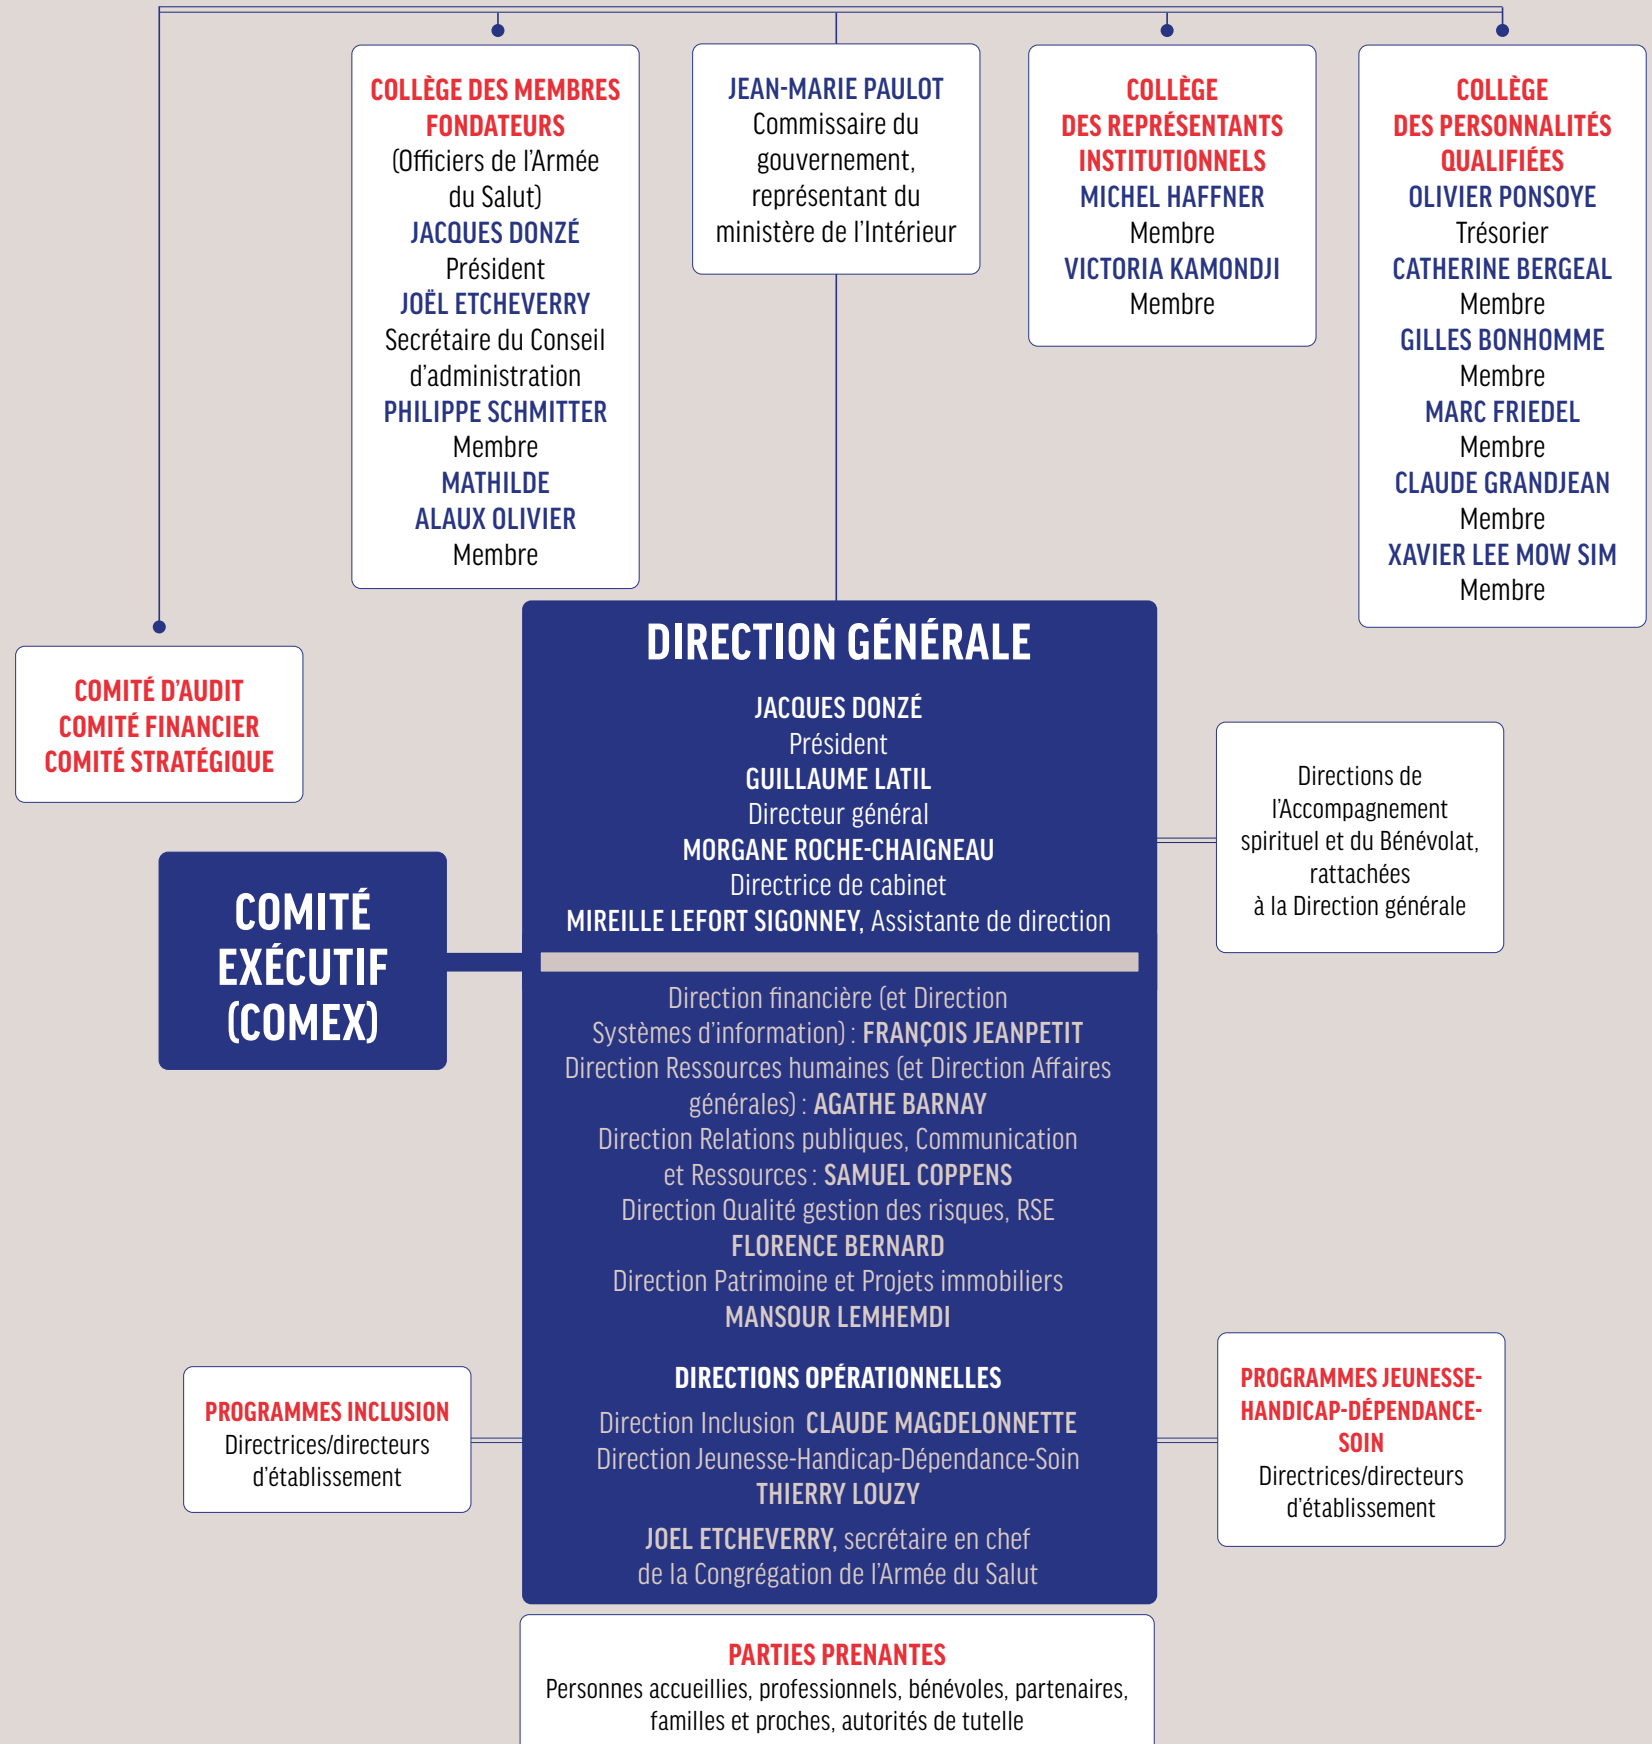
COLLÈGE DES MEMBRES FONDATEURS
(Officiers de l'Armée du Salut)
JACQUES DONZÉ
Président
JOËL ETCHEVERRY
Secrétaire du Conseil d'administration
PHILIPPE SCHMITTER
Membre
MATHILDE ALAUX OLIVIER
Membre

JEAN-MARIE PAULOT
Commissaire du gouvernement, représentant du ministère de l'Intérieur

COLLÈGE DES REPRÉSENTANTS INSTITUTIONNELS
MICHEL HAFFNER
Membre
VICTORIA KAMONDJI
Membre

COLLÈGE DES PERSONNALITÉS QUALIFIÉES
OLIVIER PONSOYE
Trésorier
CATHERINE BERGEAL
Membre
GILLES BONHOMME
Membre
MARC FRIEDEL
Membre
CLAUDE GRANDJEAN
Membre
XAVIER LEE MOW SIM
Membre

COMITÉ D'AUDIT
COMITÉ FINANCIER
COMITÉ STRATÉGIQUE

DIRECTION GÉNÉRALE

JACQUES DONZÉ
Président
GUILLAUME LATIL
Directeur général
MORGANE ROCHE-CHAIGNEAU
Directrice de cabinet
MIREILLE LEFORT SIGONNEY, Assistante de direction

Directions de l'Accompagnement spirituel et du Bénévolat, rattachées à la Direction générale

COMITÉ EXÉCUTIF (COMEX)

Direction financière (et Direction Systèmes d'information) : FRANÇOIS JEANPETIT
Direction Ressources humaines (et Direction Affaires générales) : AGATHE BARNAY
Direction Relations publiques, Communication et Ressources : SAMUEL COPPENS
Direction Qualité gestion des risques, RSE
FLORENCE BERNARD
Direction Patrimoine et Projets immobiliers
MANSOUR LEMHEMDI

DIRECTIONS OPÉRATIONNELLES
Direction Inclusion CLAUDE MAGDELONNETTE
Direction Jeunesse-Handicap-Dépendance-Soin
THIERRY LOUZY
JOEL ETCHEVERRY, secrétaire en chef de la Congrégation de l'Armée du Salut

PROGRAMMES INCLUSION
Directrices/directeurs d'établissement

PROGRAMMES JEUNESSE-HANDICAP-DÉPENDANCE-SOIN
Directrices/directeurs d'établissement

PARTIES PRENANTES
Personnes accueillies, professionnels, bénévoles, partenaires, familles et proches, autorités de tutelle